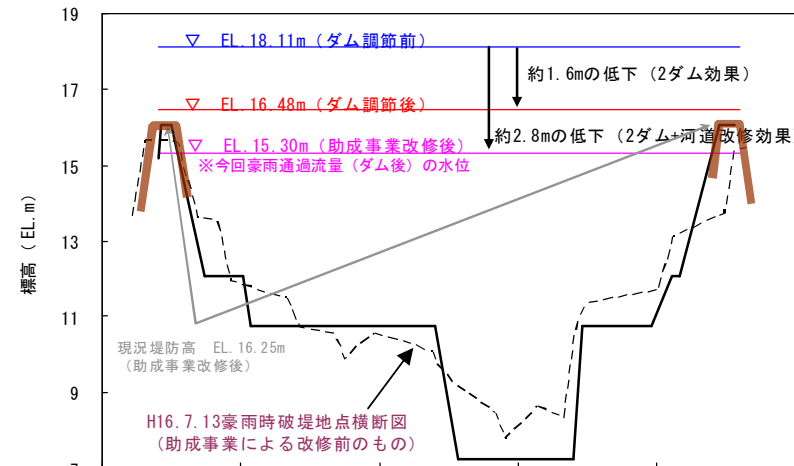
19

17

15

13

11

9

7

標高（EL.m）

▽　EL.18.11m（ダム調節前）

約1.6mの低下（2ダム効果）

▽　EL.16.48m（ダム調節後）

約2.8mの低下（2ダム+河道改修効果

▽　EL.15.30m（助成事業改修後）

※今回豪雨通過流量（ダム後）の水位

現況堤防高　EL.16.25m
（助成事業改修後）

H16.7.13豪雨時破堤地点横断図
（助成事業による改修前のもの）